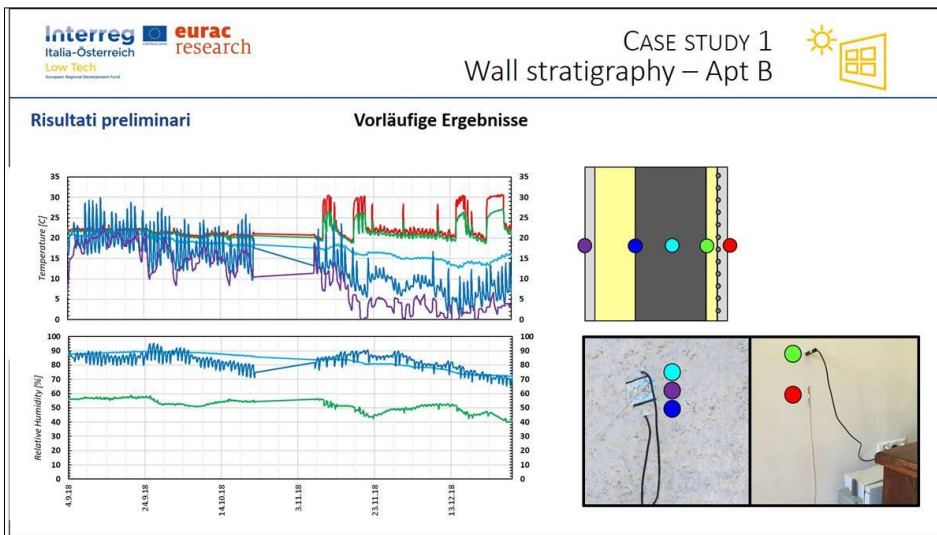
Interreg
Italia-Österreich
Low Tech
European Regional Development Fund

eurac research

CASE STUDY 1
Wall stratigraphy – Apt B

Risultati preliminari

Vorläufige Ergebnisse

Temperature [C]

35
30
25
20
15
10
5
0

35
30
25
20
15
10
5
0

Relative Humidity [%]

100
90
80
70
60
50
40
30
20
10
0

100
90
80
70
60
50
40
30
20
10
0

4.9.18
24.9.18
14.10.18
3.11.18
23.11.18
13.12.18